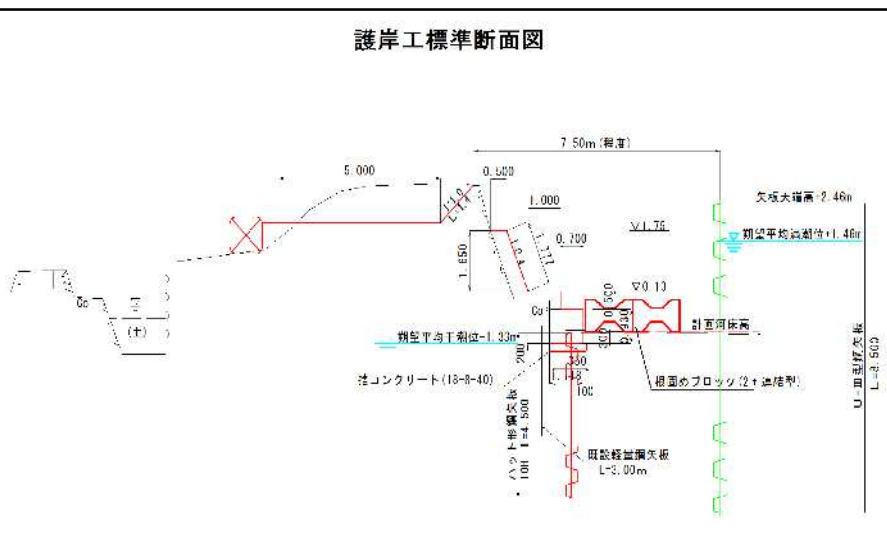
護岸工標準断面図

7.50m (程度)

5.000

0.500

1.000

1.650

0.700

▽1.75

矢板天端高+2.46m

朔望平均満潮位+1.46m

▽0.13

Co

計画河床高

朔望平均干潮位-1.33m

200

330

148

100

基コンクリート(18-8-40)

根固めブロック(2t連結型)

ハット形鋼矢板 10H L=4.500

既設軽量鋼矢板 L=3.00m

U-Ⅲ型鋼矢板 L=3.500

(土)

Co